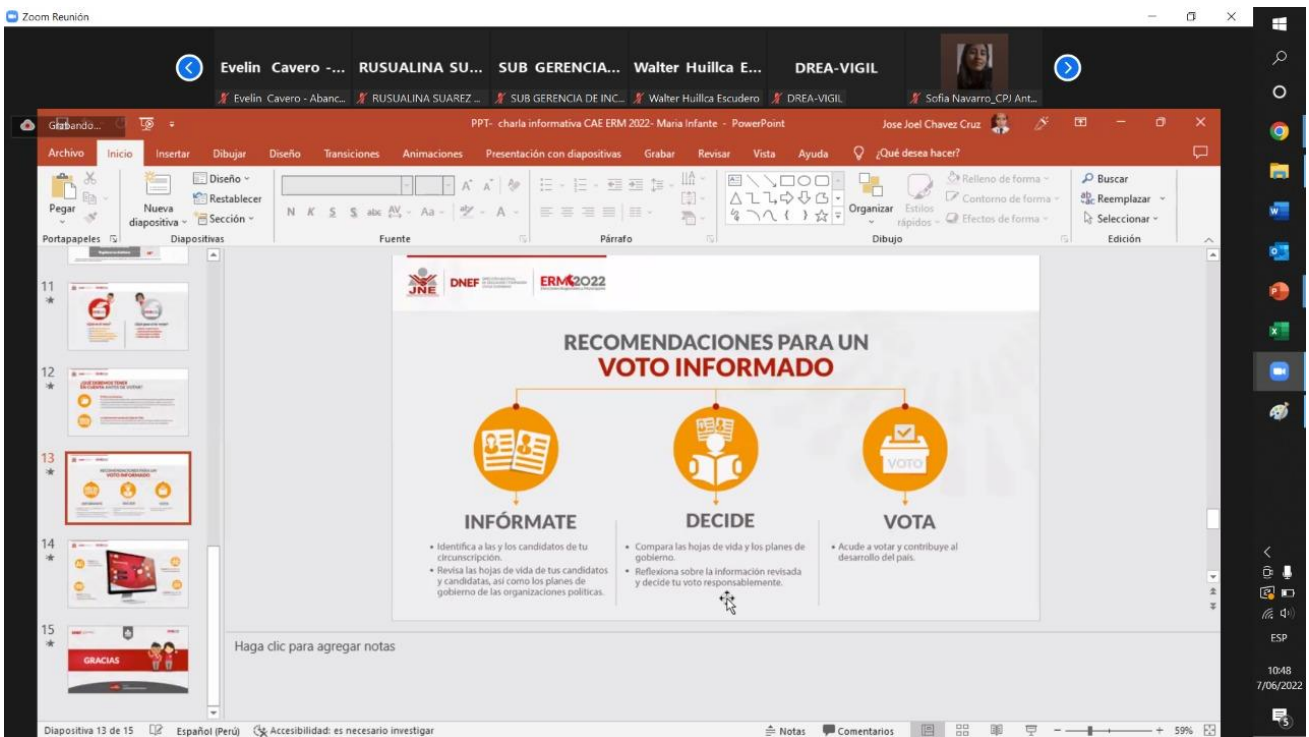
Zoom Reunión

Evelin Cavero -... RUSUALINA SU... SUB GERENCIA... Walter Huillca E... DREA-VIGIL

Evelin Cavero - Abanc... RUSUALINA SUAREZ ... SUB GERENCIA DE INC... Walter Huillca Escudero DREA-VIGIL Sofia Navarro_CPJ Ant...

Grabando...

PPT- charla informativa CAE ERM 2022- Maria Infante - PowerPoint

Jose Joel Chavez Cruz

Archivo Inicio Insertar Dibujar Diseño Transiciones Animaciones Presentación con diapositivas Grabar Revisar Vista Ayuda ¿Qué desea hacer?

Pegar Nueva diapositiva Diseño Restablecer Sección Organizar Estilos rápidos Relleno de forma Contorno de forma Efectos de forma Buscar Reemplazar Seleccionar

Portapapeles Diapositivas Fuente Párrafo Dibujo Edición

11 12 13 14 15

GRACIAS

JNE DNEF ERM2022

RECOMENDACIONES PARA UN VOTO INFORMADO

VOTO

INFÓRMATE
• Identifica a las y los candidatos de tu circunscripción.
• Revisa las hojas de vida de tus candidatos y candidatas, así como los planes de gobierno de las organizaciones políticas.

DECIDE
• Compara las hojas de vida y los planes de gobierno.
• Reflexiona sobre la información revisada y decide tu voto responsablemente.

VOTA
• Acude a votar y contribuye al desarrollo del país.

Haga clic para agregar notas

Diapositiva 13 de 15 Español (Perú) Accesibilidad: es necesario investigar Notas Comentarios 59%

ESP 10:48 7/06/2022